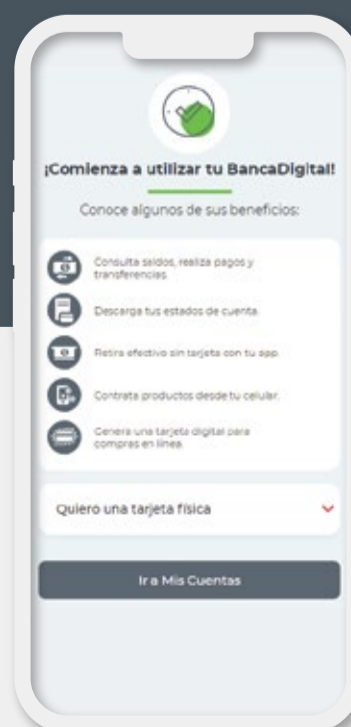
¡Comienza a utilizar tu BancaDigital!

Conoce algunos de sus beneficios:

Consulta saldos, realiza pagos y transferencias.

Descarga tus estados de cuenta.

Retira efectivo sin tarjeta con tu app.

Contrata productos desde tu celular.

Genera una tarjeta digital para compras en línea.

Quiero una tarjeta física

Ir a Mis Cuentas